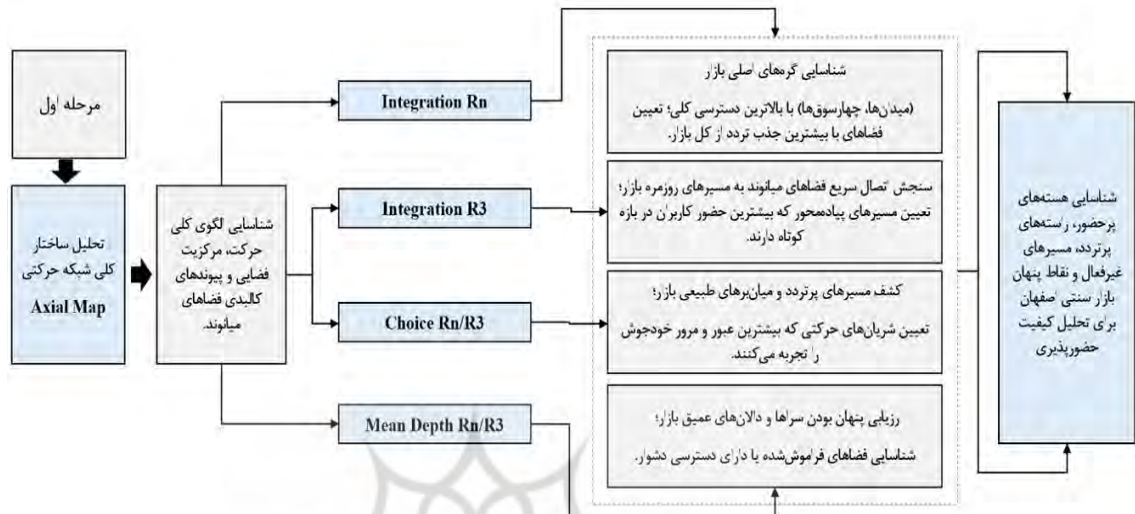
مرحله اول

تحلیل ساختار کلی شبکه حرکتی
Axial Map

شناسایی الگوی کلی حرکت، مرکزیت فضایی و پیوندهای کالبدی فضاهای میانوند.

Integration Rn

Integration R3

Choice Rn/R3

Mean Depth Rn/R3

شناسایی گرههای اصلی بازار
(میدان‌ها، چهارسوق‌ها) با بالاترین دسترسی کلی؛ تعیین فضاهای با بیشترین جذب تردد از کل بازار.

سنجش اتصال سریع فضاهای میانوند به مسیرهای روزمره بازار؛ تعیین مسیرهای پیاده‌محور که بیشترین حضور کاربران در بازه کوتاه دارند.

کشف مسیرهای پرتردد و میان‌برهای طبیعی بازار؛
تعیین شریان‌های حرکتی که بیشترین عبور و مرور خودجوش را تجربه می‌کنند.

ارزیابی پنهان بودن سراها و دالان‌های عمیق بازار؛
شناسایی فضاهای فراموش‌شده یا دارای دسترسی دشوار.

شناسایی هسته‌های پرحضور، رسته‌های پرتردد، مسیرهای غیرفعال و نقاط پنهان بازار سنتی اصفهان برای تحلیل کیفیت حضورپذیری